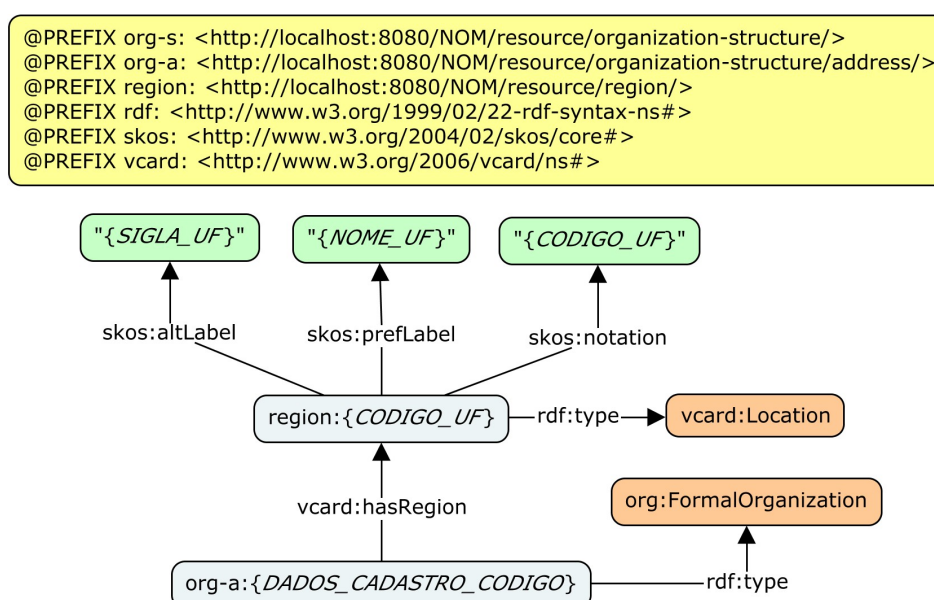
@PREFIX org-s: <http://localhost:8080/NOM/resource/organization-structure/>
@PREFIX org-a: <http://localhost:8080/NOM/resource/organization-structure/address/>
@PREFIX region: <http://localhost:8080/NOM/resource/region/>
@PREFIX rdf: <http://www.w3.org/1999/02/22-rdf-syntax-ns#>
@PREFIX skos: <http://www.w3.org/2004/02/skos/core#>
@PREFIX vcard: <http://www.w3.org/2006/vcard/ns#>

"{SIGLA_UF}"

"{NOME_UF}"

"{CODIGO_UF}"

skos:altLabel

skos:prefLabel

skos:notation

region:{CODIGO_UF}

rdf:type

vcard:Location

org:FormalOrganization

vcard:hasRegion

org-a:{DADOS_CADASTRO_CODIGO}

rdf:type